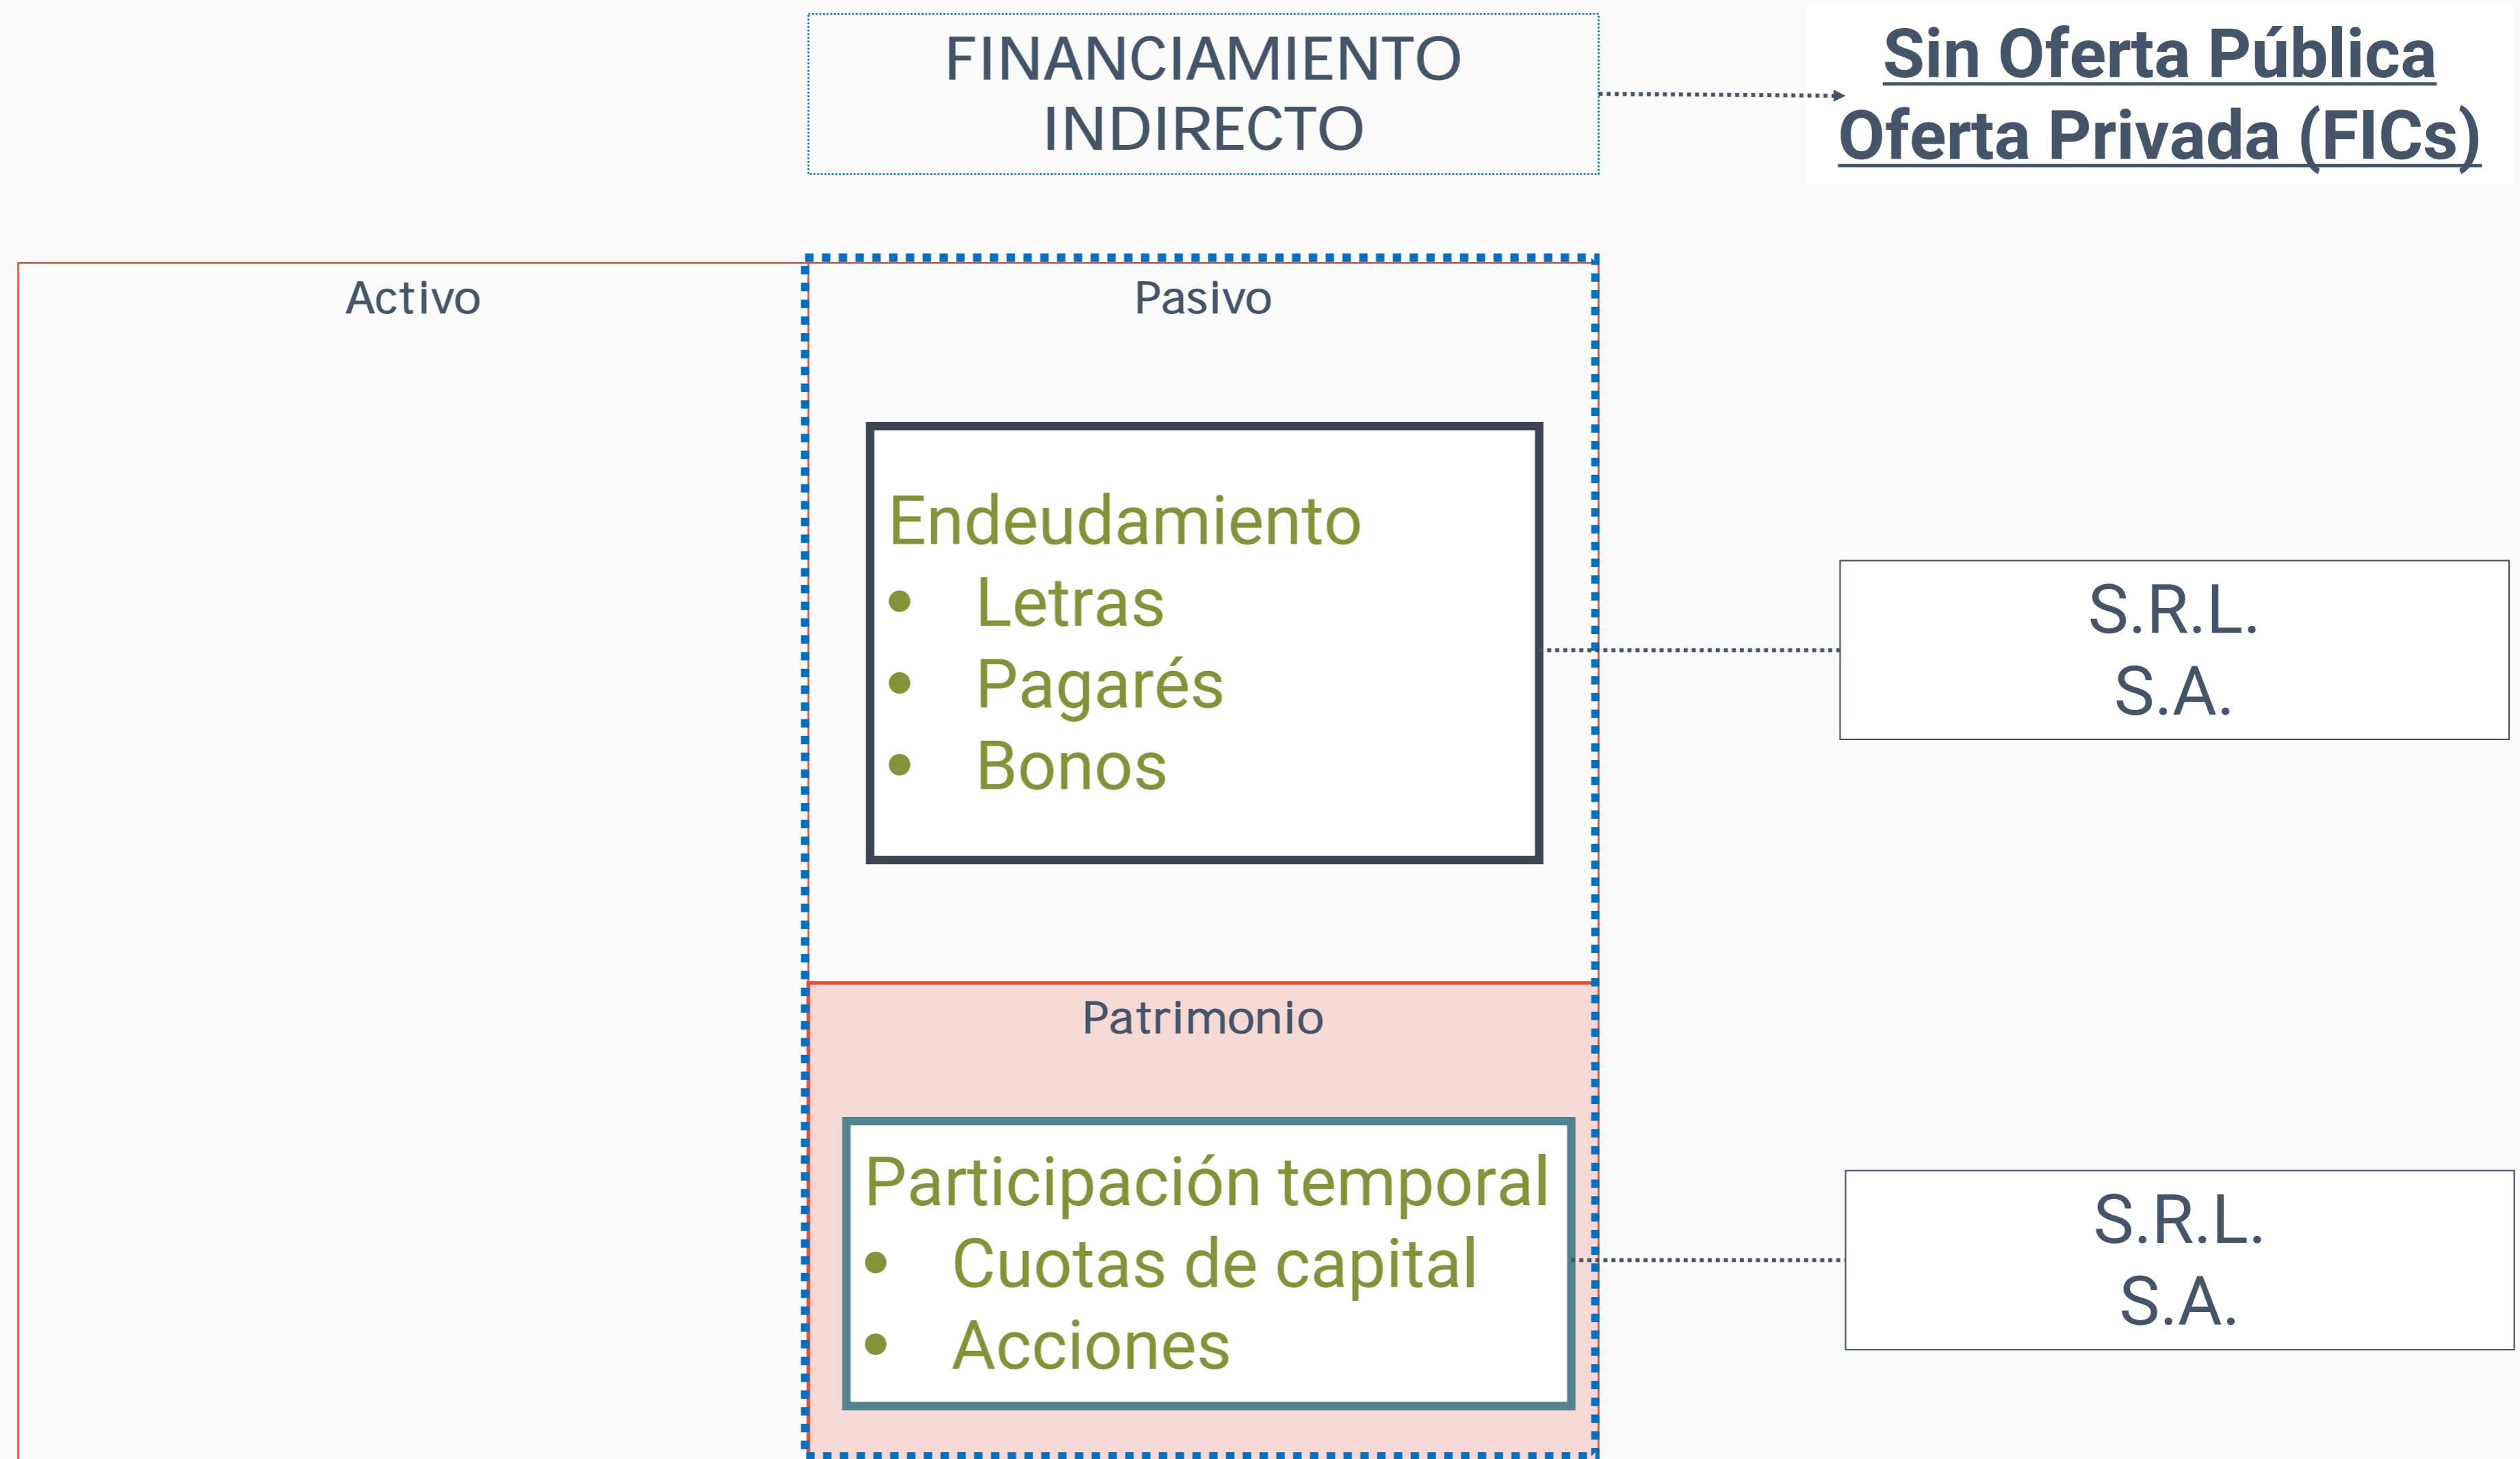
FINANCIAMIENTO INDIRECTO

Sin Oferta Pública
Oferta Privada (FICs)

Activo

Pasivo

Endeudamiento
• Letras
• Pagarés
• Bonos

S.R.L.
S.A.

Patrimonio

Participación temporal
• Cuotas de capital
• Acciones

S.R.L.
S.A.